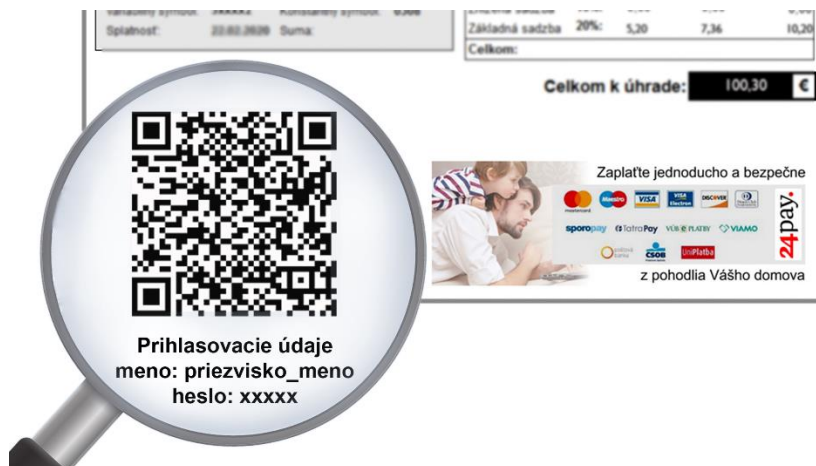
Variabilný symbol: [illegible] Konštantný symbol: 0308
Splatnosť: 22.02.2020 Suma:

Základná sadzba 20%: 5,20 7,36 10,20
Celkom:

Celkom k úhrade: 100,30 €

Prihlasovacie údaje
meno: priezvisko_meno
heslo: xxxxx

Zaplaťte jednoducho a bezpečne
mastercard Maestro VISA VISA Electron DISCOVER
sporopay tatraPay VÚB ePLATBY VIAMO
poštová banka ČSOB UniPlatba
24pay.
z pohodlia Vášho domova